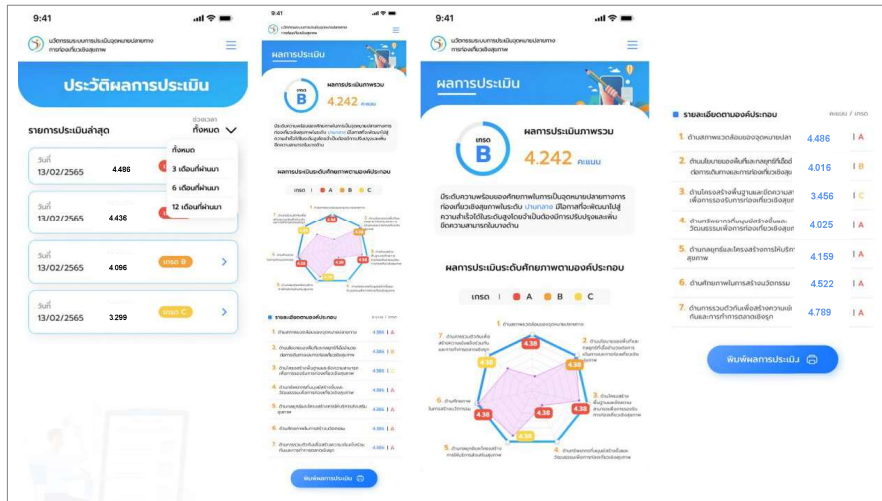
9:41

นวัตกรรมระบบการประเมินอุดมหมายปลายทาง การท่องเที่ยวเชิงสุขภาพ

ประวัติผลการประเมิน

รายการประเมินล่าสุด

ช่วงเวลา ทั้งหมด

ทั้งหมด
3 เดือนที่ผ่านมา
6 เดือนที่ผ่านมา
12 เดือนที่ผ่านมา

วันที่ 13/02/2565 4.486

วันที่ 13/02/2565 4.436

วันที่ 13/02/2565 4.096 เกรด B

วันที่ 13/02/2565 3.299 เกรด C

9:41

นวัตกรรมระบบการประเมินอุดมหมายปลายทาง การท่องเที่ยวเชิงสุขภาพ

ผลการประเมิน

เกรด B

ผลการประเมินภาพรวม

4.242 คะแนน

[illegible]

ผลการประเมินระดับศักยภาพตามองค์ประกอบ

เกรด A B C

4.38 4.38 4.38 4.38 4.38 4.38 4.38

รายละเอียดตามองค์ประกอบ

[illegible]

พิมพ์ผลการประเมิน

9:41

นวัตกรรมระบบการประเมินอุดมหมายปลายทาง การท่องเที่ยวเชิงสุขภาพ

ผลการประเมิน

เกรด B

ผลการประเมินภาพรวม

4.242 คะแนน

มีระดับความพร้อมของศักยภาพในการเป็นอุดมหมายปลายทางการท่องเที่ยวเชิงสุขภาพระดับ ปานกลาง มีโอกาสที่จะพัฒนาไปสู่ความสำเร็จได้ในระดับสูงโดยจำเป็นต้องมีการปรับปรุงและแก้ข้อจำกัดความสามารถในบางด้าน

ผลการประเมินระดับศักยภาพตามองค์ประกอบ

เกรด A B C

1. ด้านสภาพแวดล้อมของอุดมหมายปลายทาง

2. ด้านนโยบายของพื้นที่และกลยุทธ์ที่เอื้อต่อการดำเนินงานการท่องเที่ยวเชิงสุขภาพ

3. ด้านโครงสร้างพื้นฐานและปัจจัยสนับสนุนเพื่อการรองรับการท่องเที่ยวเชิงสุขภาพ

4. ด้านทรัพยากรที่มนุษย์สร้างขึ้นและวัฒนธรรมเพื่อการท่องเที่ยวเชิงสุขภาพ

5. ด้านกลยุทธ์และโครงสร้างการให้บริการสุขภาพ

6. ด้านศักยภาพในการสร้างนวัตกรรม

7. ด้านการรวมตัวกันเพื่อสร้างความเข้มแข็งกับและการทำการตลาดเชิงรุก

4.38 4.38 4.38 4.38 4.38 4.38 4.38

รายละเอียดตามองค์ประกอบ คะแนน / เกรด

1. ด้านสภาพแวดล้อมของอุดมหมายปลา 4.486 A

2. ด้านนโยบายของพื้นที่และกลยุทธ์ที่เอื้อต่อการดำเนินงานการท่องเที่ยวเชิงสุ 4.016 B

3. ด้านโครงสร้างพื้นฐานและปัจจัยสนับสนุนเพื่อการรองรับการท่องเที่ยวเชิงสุขภาพ 3.456 C

4. ด้านทรัพยากรที่มนุษย์สร้างขึ้นและวัฒนธรรมเพื่อการท่องเที่ยวเชิงสุขภาพ 4.025 A

5. ด้านกลยุทธ์และโครงสร้างการให้บริการสุขภาพ 4.159 A

6. ด้านศักยภาพในการสร้างนวัตกรรม 4.522 A

7. ด้านการรวมตัวกันเพื่อสร้างความเข้มแข็งกับและการทำการตลาดเชิงรุก 4.789 A

พิมพ์ผลการประเมิน